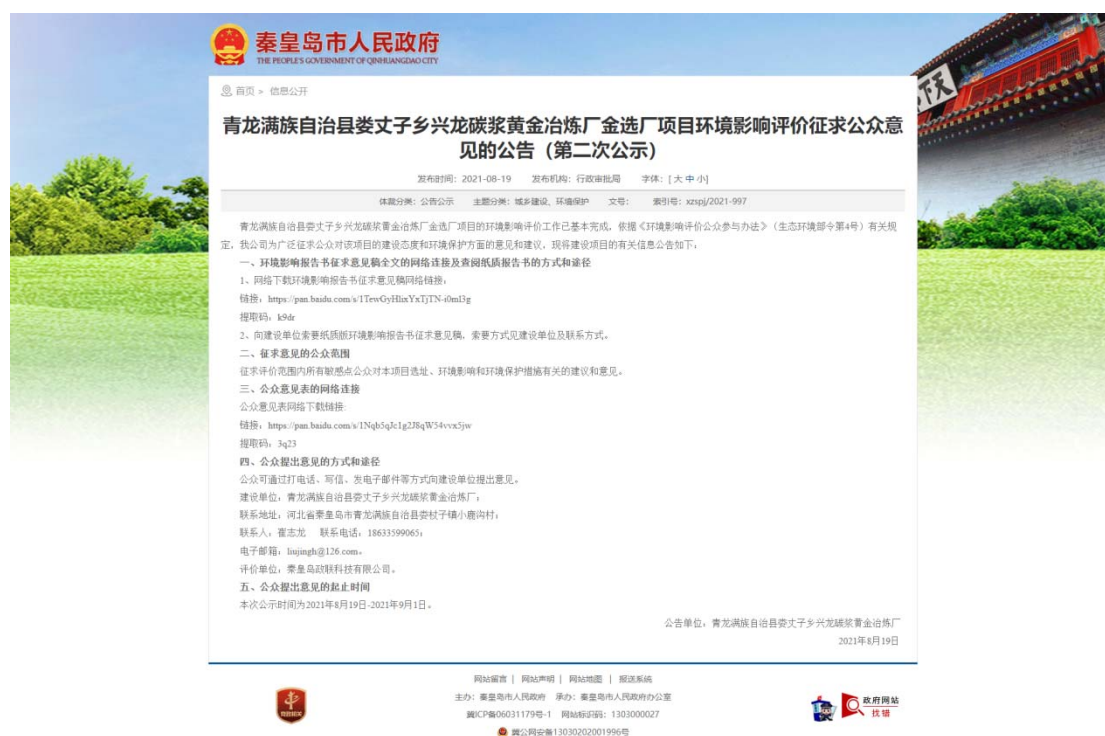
秦皇岛市人民政府
THE PEOPLE'S GOVERNMENT OF QINHUANGDAO CITY

首页 > 信息公开

青龙满族自治县娄丈子乡兴龙碳浆黄金冶炼厂金选厂项目环境影响评价征求公众意见的公告（第二次公示）

发布时间：2021-08-19 发布机构：行政审批局 字体：[ 大 中 小 ]

体裁分类：公告公示 主题分类：城乡建设、环境保护 文号： 索引号：xzspj/2021-997

青龙满族自治县娄丈子乡兴龙碳浆黄金冶炼厂金选厂项目的环境影响评价工作已基本完成，依据《环境影响评价公众参与办法》（生态环境部令第4号）有关规定，我公司为广泛征求公众对该项目的建设态度和环境保护方面的意见和建议，现将建设项目的有关信息公告如下：

一、环境影响报告书征求意见稿全文的网络连接及查阅纸质报告书的方式和途径

1、网络下载环境影响报告书征求意见稿网络链接：

链接：https://pan.baidu.com/s/1TewGyHlixYxTjTN-i0ml3g

提取码：k9dr

2、向建设单位索要纸质版环境影响报告书征求意见稿，索要方式见建设单位及联系方式。

二、征求意见的公众范围

征求评价范围内所有敏感点公众对本项目选址、环境影响和环境保护措施有关的建议和意见。

三、公众意见表的网络连接

公众意见表网络下载链接：

链接：https://pan.baidu.com/s/1Nqb5qJc1g2J8qW54vvx5jw

提取码：3q23

四、公众提出意见的方式和途径

公众可通过打电话、写信、发电子邮件等方式向建设单位提出意见。

建设单位：青龙满族自治县娄丈子乡兴龙碳浆黄金冶炼厂；

联系地址：河北省秦皇岛市青龙满族自治县娄杖子镇小鹿沟村；

联系人：崔志龙 联系电话：18633599065；

电子邮箱：liujingh@126.com。

评价单位：秦皇岛政联科技有限公司。

五、公众提出意见的起止时间

本次公示时间为2021年8月19日-2021年9月1日。

公告单位：青龙满族自治县娄丈子乡兴龙碳浆黄金冶炼厂

2021年8月19日

网站留言 | 网站声明 | 网站地图 | 报送系统
主办：秦皇岛市人民政府 承办：秦皇岛市人民政府办公室
冀ICP备06031179号-1 网站标识码：1303000027
冀公网安备13030202001996号

党政机关

政府网站 找错